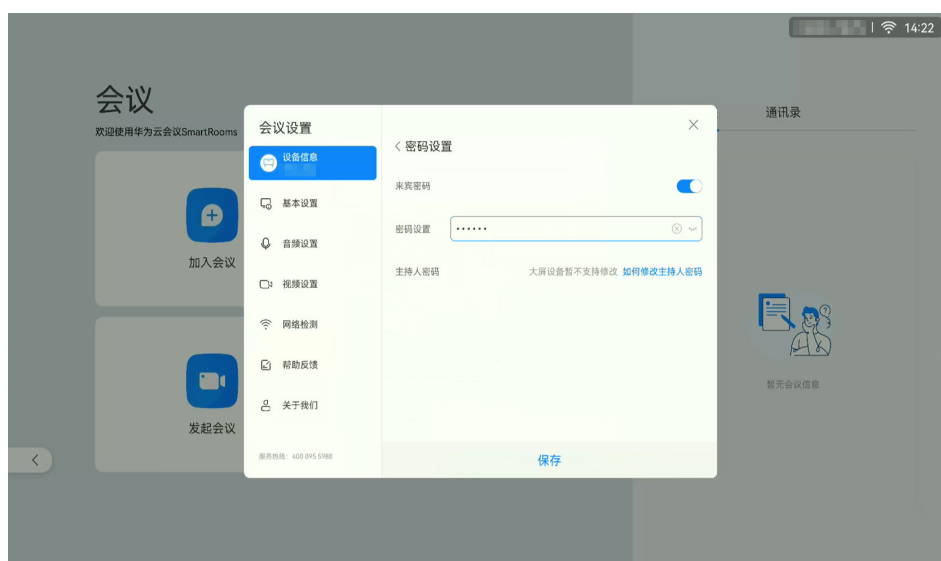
14:22

会议
欢迎使用华为云会议SmartRooms

加入会议

发起会议

通讯录

暂无会议信息

会议设置

设备信息
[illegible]

基本设置

音频设置

视频设置

网络检测

帮助反馈

关于我们

服务热线：400 095 5988

< 密码设置

来宾密码

密码设置 ••••••

主持人密码 大屏设备暂不支持修改 如何修改主持人密码

保存